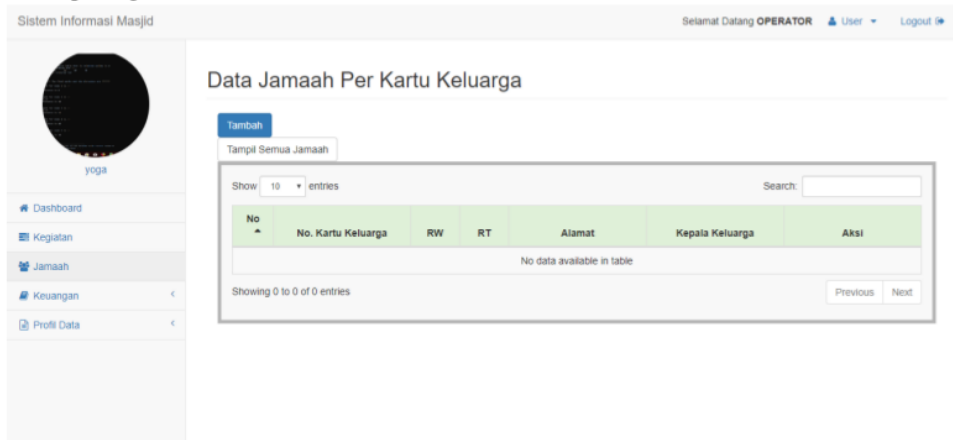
Sistem Informasi Masjid

Selamat Datang **OPERATOR** User Logout

yoga

Dashboard

Kegiatan

Jamaah

Keuangan

Profil Data

Data Jamaah Per Kartu Keluarga

Tambah

Tampil Semua Jamaah

Show 10 entries

Search:

| No | No. Kartu Keluarga | RW | RT | Alamat | Kepala Keluarga | Aksi |
|---|---|---|---|---|---|---|
| No data available in table | | | | | | |

Showing 0 to 0 of 0 entries

Previous Next